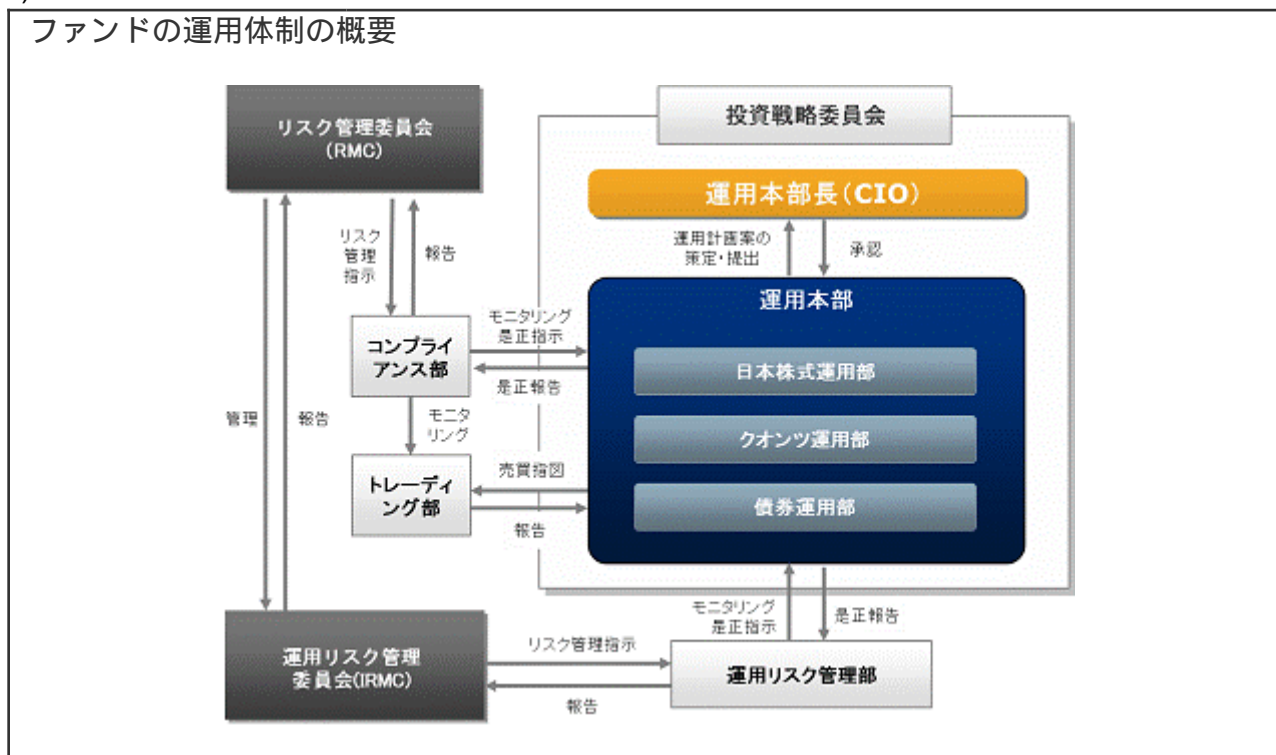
ファンドの運用体制の概要

リスク管理委員会
(RMC)

投資戦略委員会

運用本部長(CIO)

運用計画案の
策定・提出

承認

リスク
管理
指示

報告

運用本部

モニタリング
是正指示

コンプライアンス部

是正報告

日本株式運用部

管理

報告

モニタリング

クオンツ運用部

売買指図

トレーディング部

債券運用部

報告

モニタリング
是正指示

是正報告

運用リスク管理
委員会(IRMC)

リスク管理指示

運用リスク管理部

報告